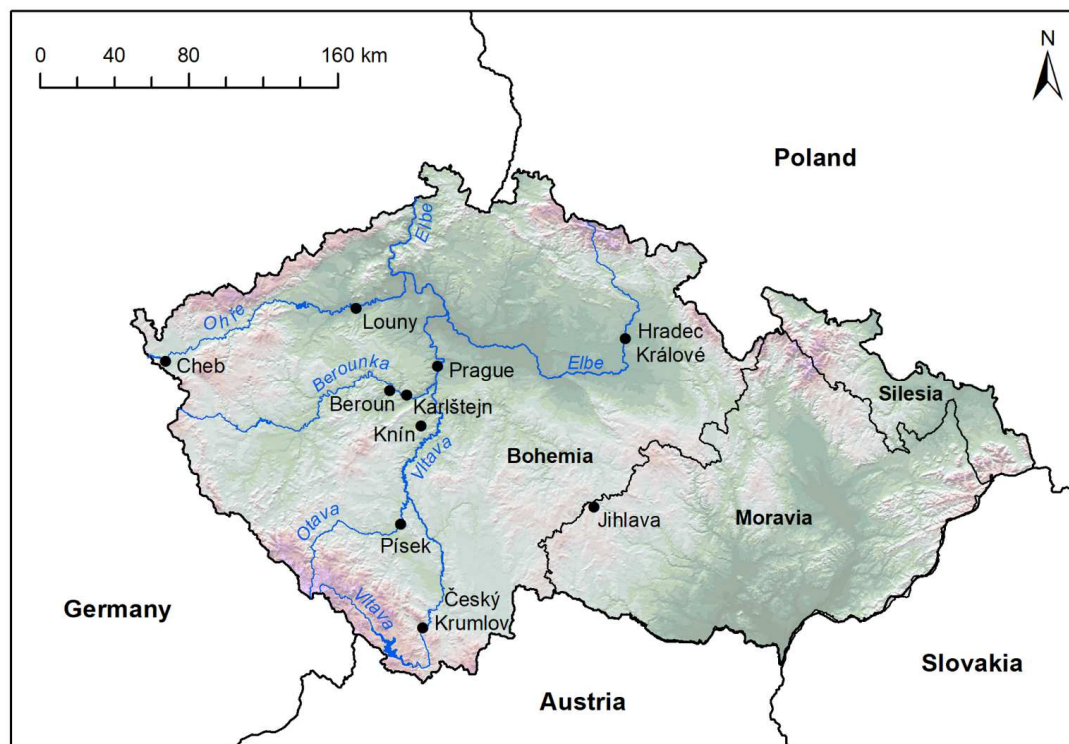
0 40 80 160 km

N

Poland

Elbe

Ohře

Louny

Hradec Králové

Cheb

Berounka

Prague

Elbe

Beroun

Karlštejn

Silesia

Knín

Vltava

Bohemia

Jihlava

Moravia

Otava

Písek

Germany

Vltava

Český Krumlov

Slovakia

Austria